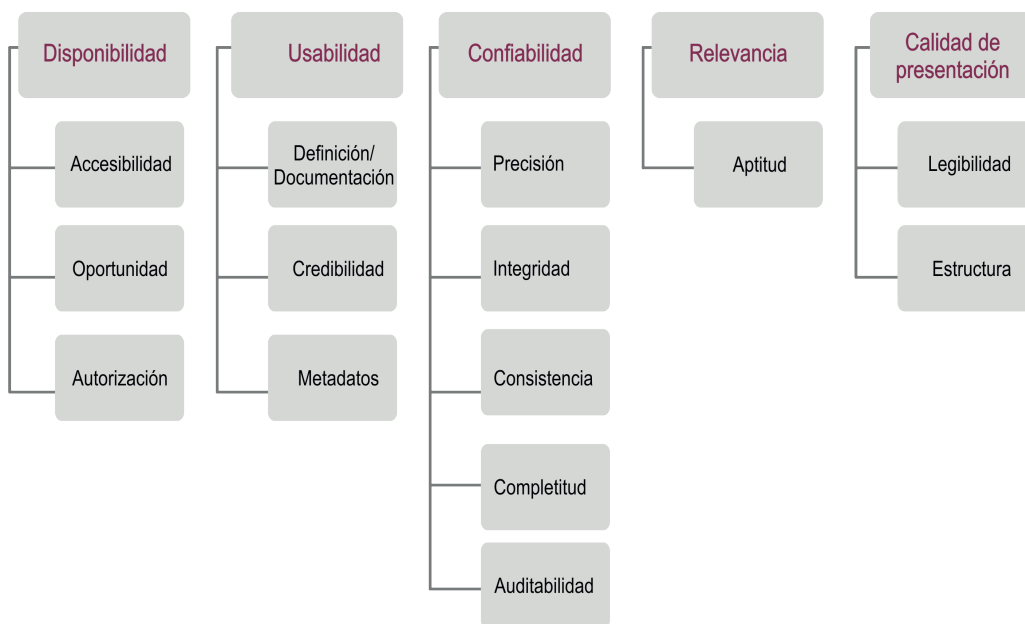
Disponibilidad

Accesibilidad

Oportunidad

Autorización

Usabilidad

Definición/ Documentación

Credibilidad

Metadatos

Confiabilidad

Precisión

Integridad

Consistencia

Completitud

Auditabilidad

Relevancia

Aptitud

Calidad de presentación

Legibilidad

Estructura